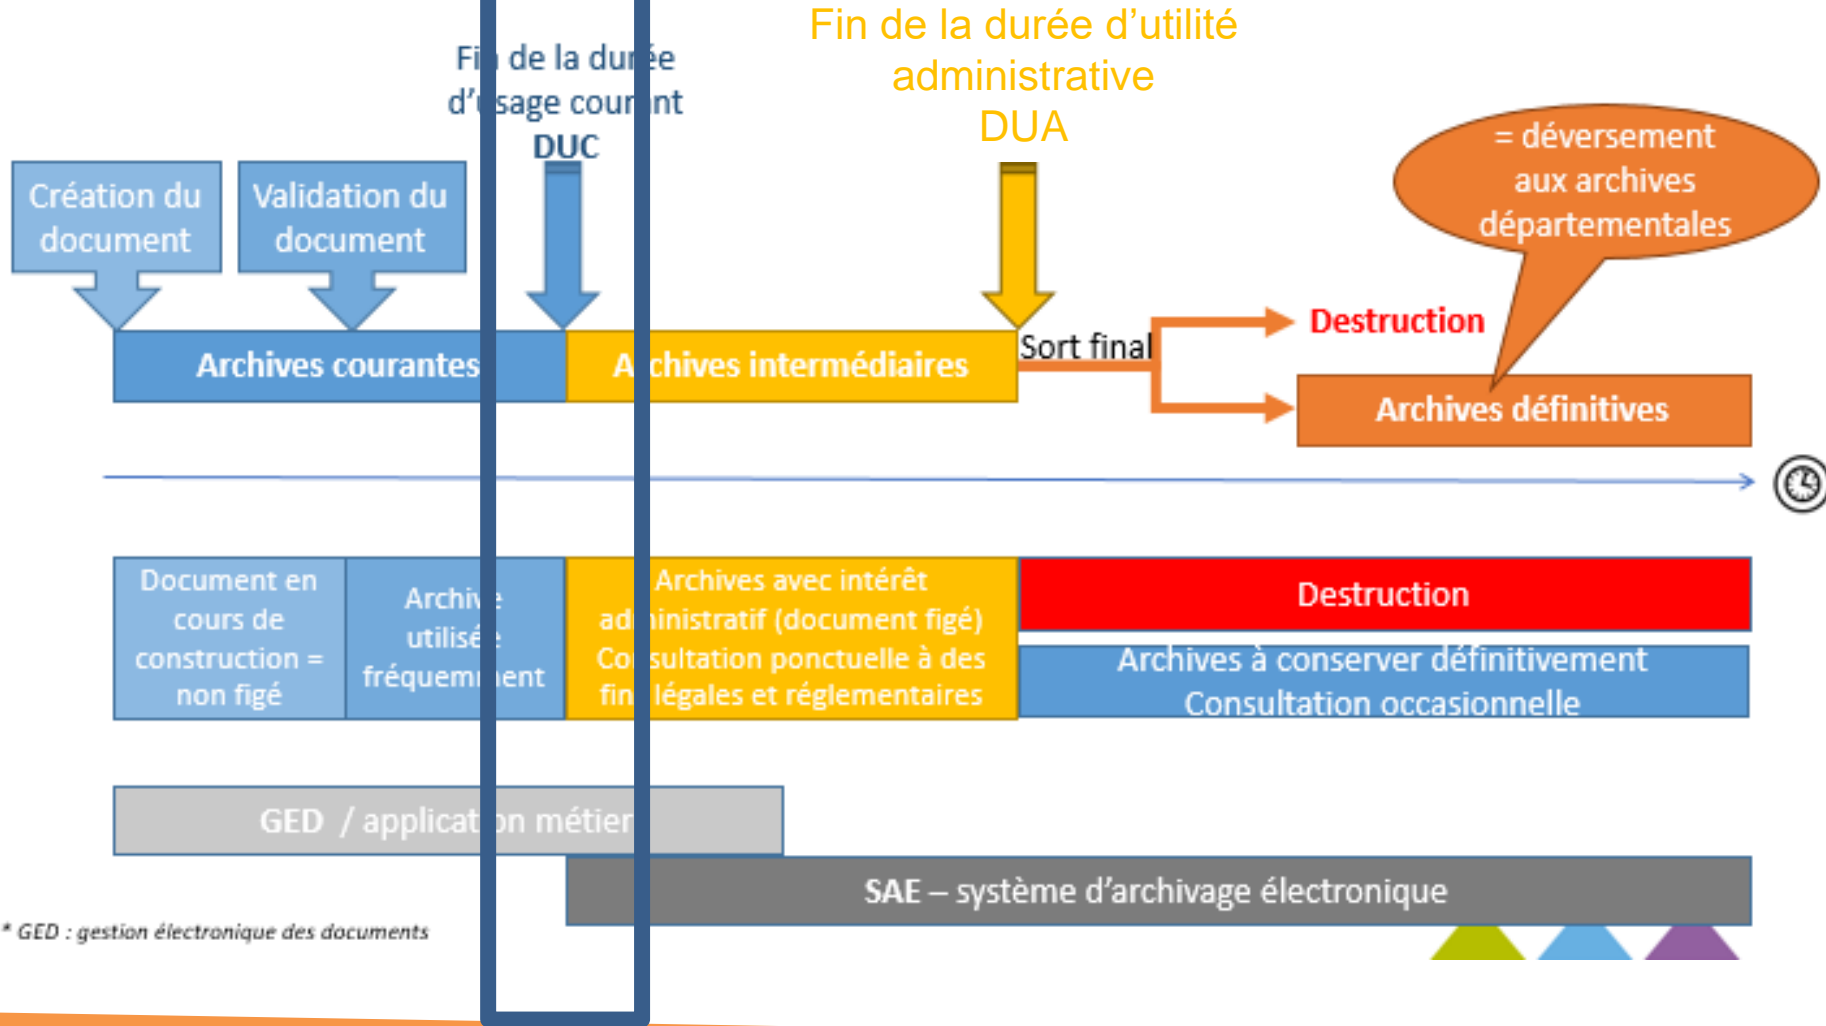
Fi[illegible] de la dur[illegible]e d'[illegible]sage cour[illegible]nt
DUC

Fin de la durée d'utilité administrative
DUA

Création du document

Validation du document

= déversement aux archives départementales

Destruction

Sort final

Archives courantes

A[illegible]chives intermédiaires

Archives définitives

Document en cours de construction = non figé

Archiv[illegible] utilis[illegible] fréquem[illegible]ent

Archives avec intérêt ad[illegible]inistratif (document figé) Co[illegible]sultation ponctuelle à des fin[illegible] légales et réglementaires

Destruction

Archives à conserver définitivement
Consultation occasionnelle

GED / applicat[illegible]on métier

SAE – système d'archivage électronique

* GED : gestion électronique des documents